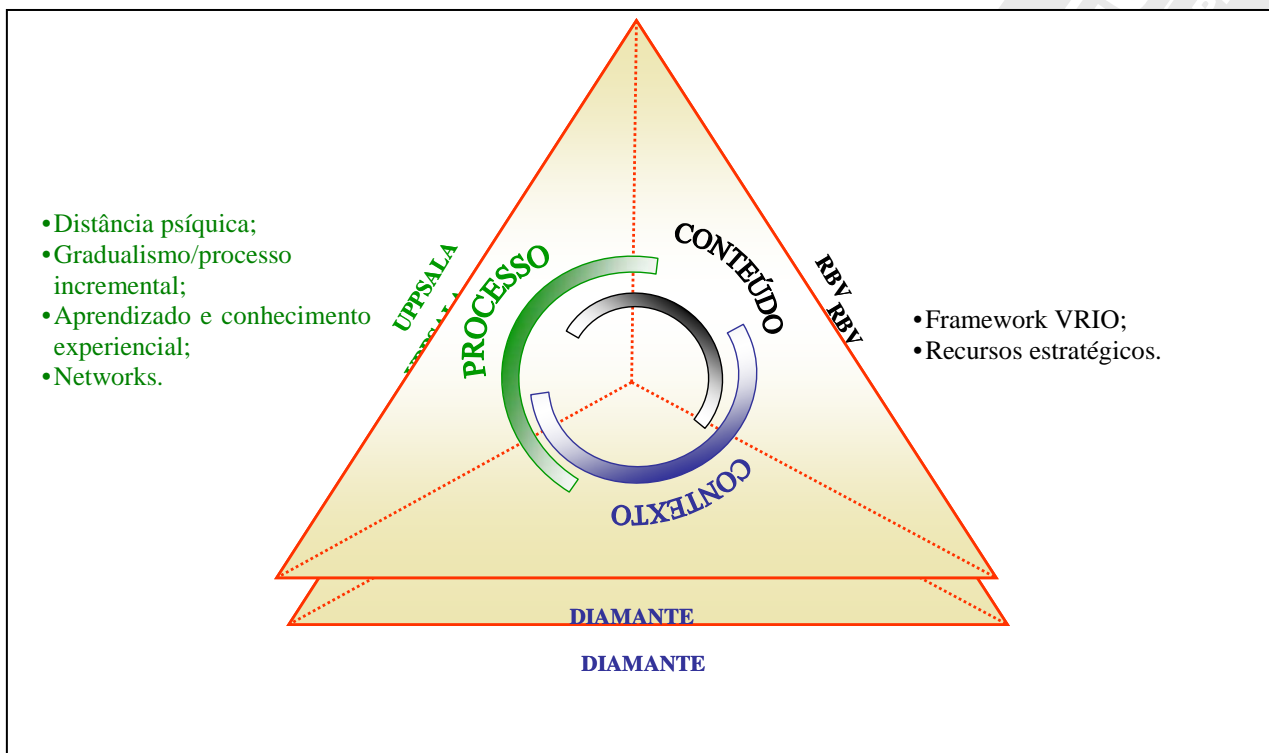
•Distância psíquica;
•Gradualismo/processo incremental;
•Aprendizado e conhecimento experiencial;
•Networks.

UPPSALA

PROCESSO

CONTEÚDO

RBV

RBV

•Framework VRIO;
•Recursos estratégicos.

CONTEXTO

DIAMANTE

DIAMANTE